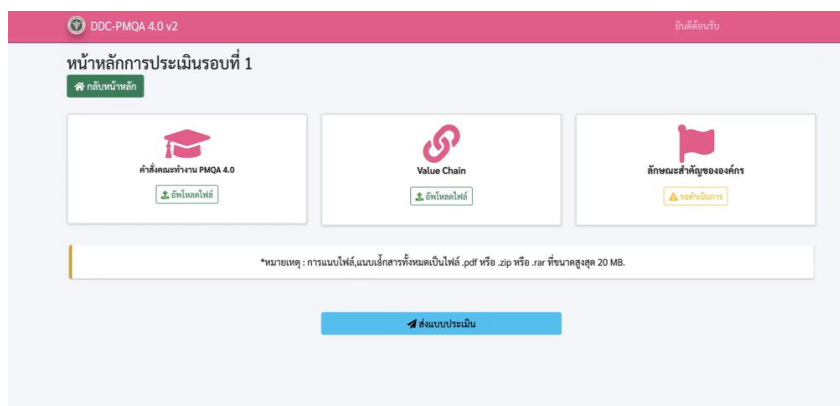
DDC-PMQA 4.0 v2

ยินดีต้อนรับ

หน้าหลักการประเมินรอบที่ 1

กลับหน้าหลัก

คำสั่งคณะทำงาน PMQA 4.0

อัพโหลดไฟล์

Value Chain

อัพโหลดไฟล์

ลักษณะสำคัญขององค์กร

รอดำเนินการ

*หมายเหตุ : การแนบไฟล์,แนบเอ็กสารทั้งหมดเป็นไฟล์ .pdf หรือ .zip หรือ .rar ที่ขนาดสูงสุด 20 MB.

ส่งแบบประเมิน